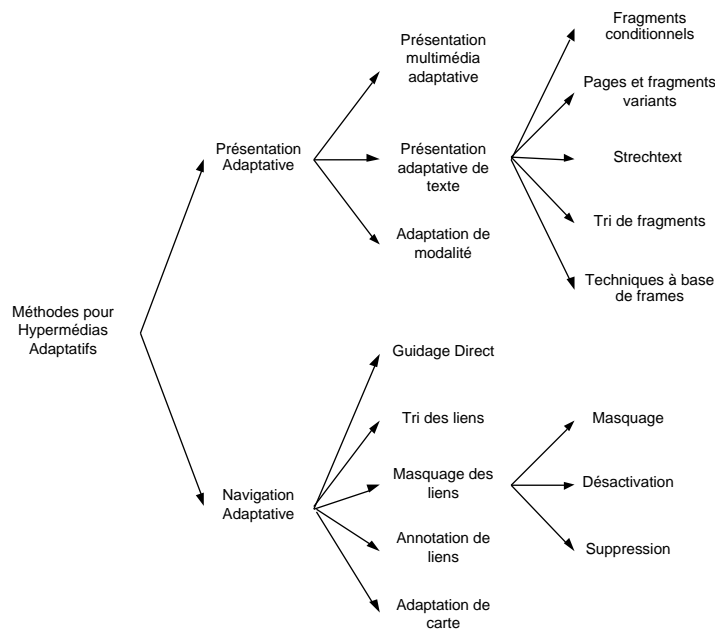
Méthodes pour Hypermédias Adaptatifs

Présentation Adaptative

Présentation multimédia adaptative

Présentation adaptative de texte

Adaptation de modalité

Fragments conditionnels

Pages et fragments variants

Strechtext

Tri de fragments

Techniques à base de frames

Navigation Adaptative

Guidage Direct

Tri des liens

Masquage des liens

Annotation de liens

Adaptation de carte

Masquage

Désactivation

Suppression